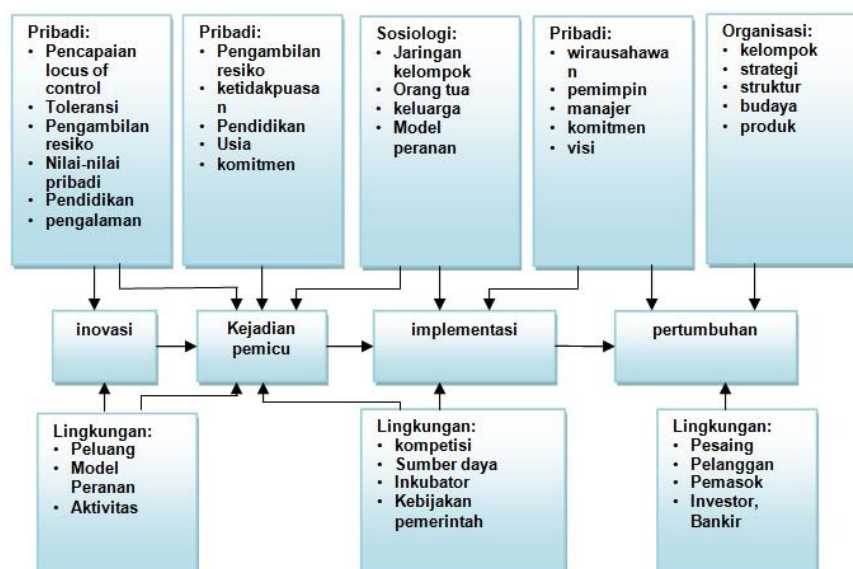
Pribadi:
- Pencapaian locus of control
- Toleransi
- Pengambilan resiko
- Nilai-nilai pribadi
- Pendidikan
- pengalaman

Pribadi:
- Pengambilan resiko
- ketidakpuasan
- Pendidikan
- Usia
- komitmen

Sosiologi:
- Jaringan kelompok
- Orang tua
- keluarga
- Model peranan

Pribadi:
- wirausahawan
- pemimpin
- manajer
- komitmen
- visi

Organisasi:
- kelompok
- strategi
- struktur
- budaya
- produk

inovasi

Kejadian pemicu

implementasi

pertumbuhan

Lingkungan:
- Peluang
- Model Peranan
- Aktivitas

Lingkungan:
- kompetisi
- Sumber daya
- Inkubator
- Kebijakan pemerintah

Lingkungan:
- Pesaing
- Pelanggan
- Pemasok
- Investor, Bankir